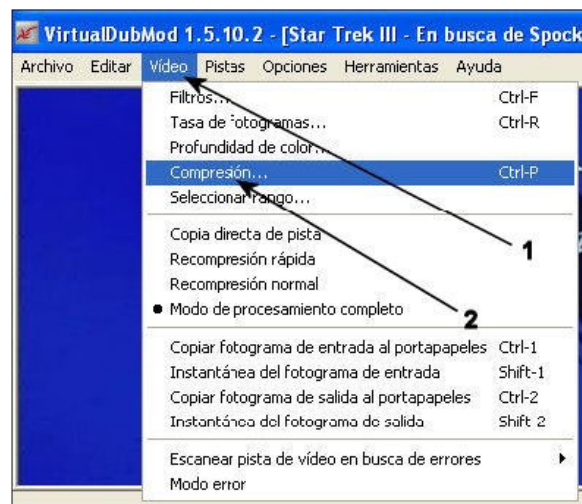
VirtualDubMod 1.5.10.2 - [Star Trek III - En busca de Spock

Archivo Editar Vídeo Pistas Opciones Herramientas Ayuda

Filtros... Ctrl-F
Tasa de fotogramas... Ctrl-R
Profundidad de color...
Compresión... Ctrl-P
Seleccionar rango...

Copia directa de pista
Recompresión rápida
Recompresión normal
Modo de procesamiento completo

Copiar fotograma de entrada al portapapeles Ctrl-1
Instantánea del fotograma de entrada Shift-1
Copiar fotograma de salida al portapapeles Ctrl-2
Instantánea del fotograma de salida Shift-2

Escanear pista de vídeo en busca de errores
Modo error

1

2